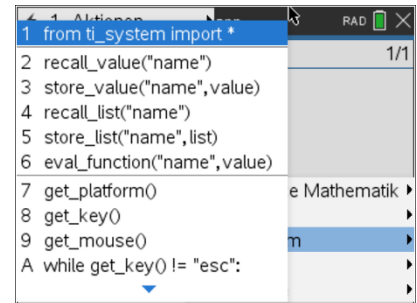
1 Aktionen
RAD
1/1
1 from ti_system import *
2 recall_value("name")
3 store_value("name",value)
4 recall_list("name")
5 store_list("name",list)
6 eval_function("name",value)
7 get_platform()
8 get_key()
9 get_mouse()
A while get_key() != "esc":
e Mathematik
m